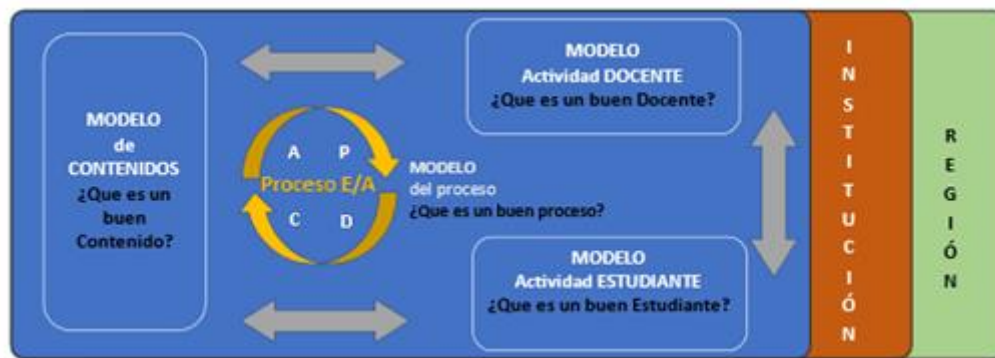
MODELO
de
CONTENIDOS
¿Que es un buen Contenido?

MODELO
Actividad DOCENTE
¿Que es un buen Docente?

A P
Proceso E/A
C D

MODELO
del proceso
¿Que es un buen proceso?

MODELO
Actividad ESTUDIANTE
¿Que es un buen Estudiante?

I N S T I T U C I Ó N

R E G I Ó N